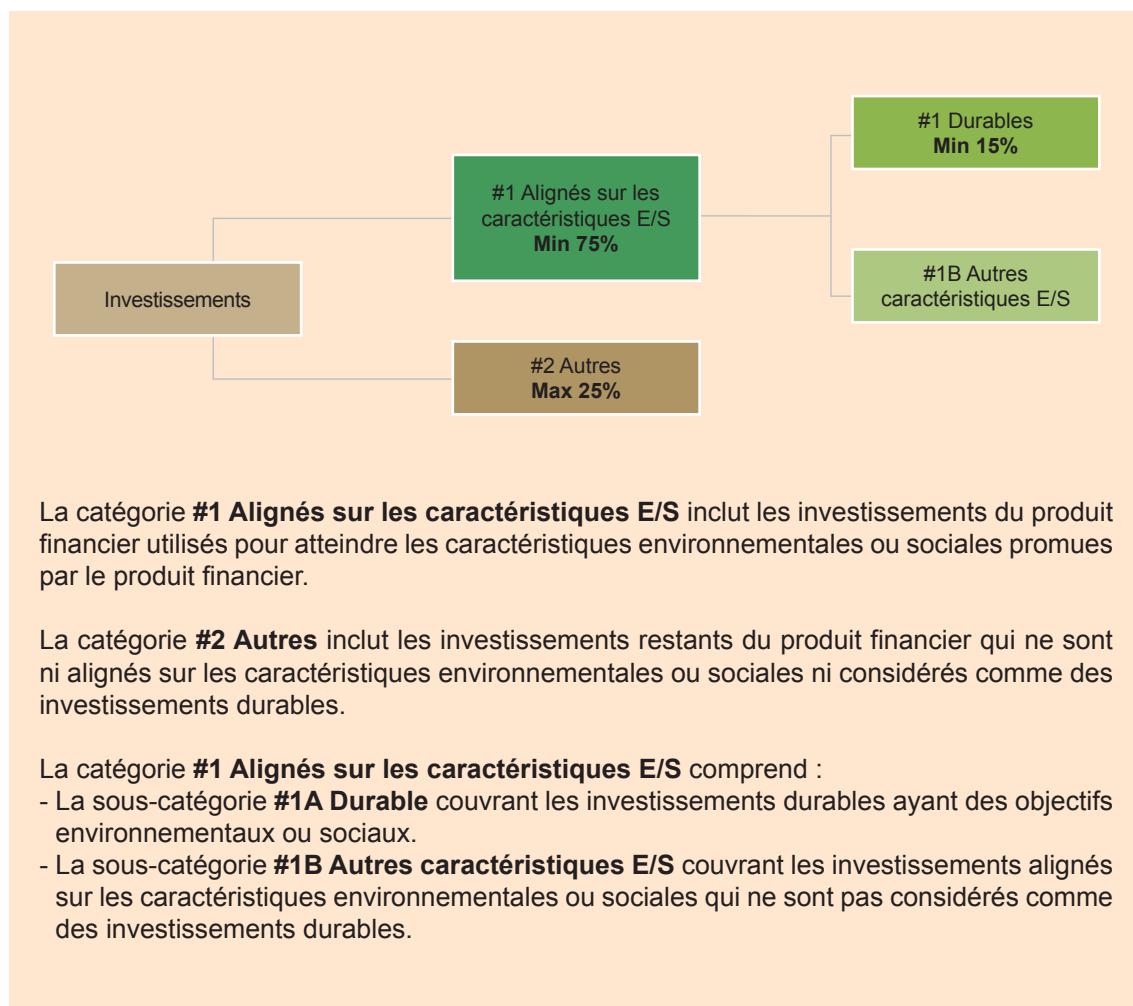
Investissements

#1 Alignés sur les caractéristiques E/S
**Min 75%**

#1 Durables
**Min 15%**

#1B Autres caractéristiques E/S

#2 Autres
**Max 25%**

La catégorie **#1 Alignés sur les caractéristiques E/S** inclut les investissements du produit financier utilisés pour atteindre les caractéristiques environnementales ou sociales promues par le produit financier.

La catégorie **#2 Autres** inclut les investissements restants du produit financier qui ne sont ni alignés sur les caractéristiques environnementales ou sociales ni considérés comme des investissements durables.

La catégorie **#1 Alignés sur les caractéristiques E/S** comprend :
- La sous-catégorie **#1A Durable** couvrant les investissements durables ayant des objectifs environnementaux ou sociaux.
- La sous-catégorie **#1B Autres caractéristiques E/S** couvrant les investissements alignés sur les caractéristiques environnementales ou sociales qui ne sont pas considérés comme des investissements durables.